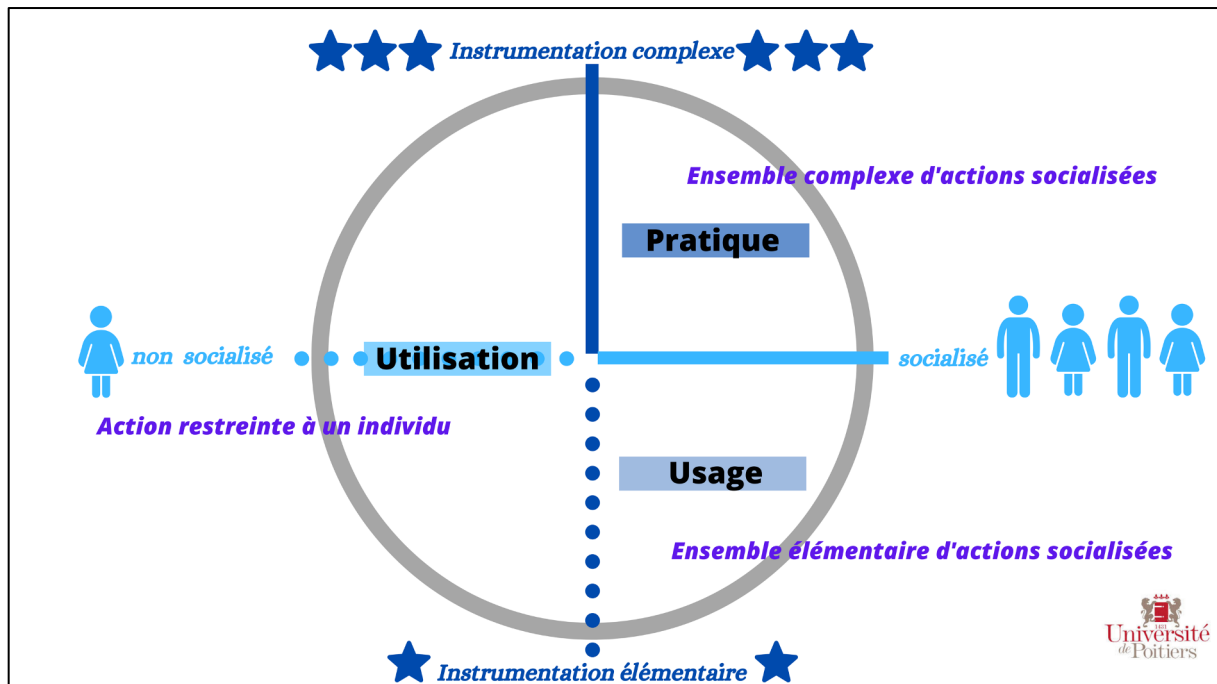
Instrumentation complexe

Ensemble complexe d'actions socialisées

Pratique

non socialisé

Utilisation

socialisé

Action restreinte à un individu

Usage

Ensemble élémentaire d'actions socialisées

Instrumentation élémentaire

Université de Poitiers